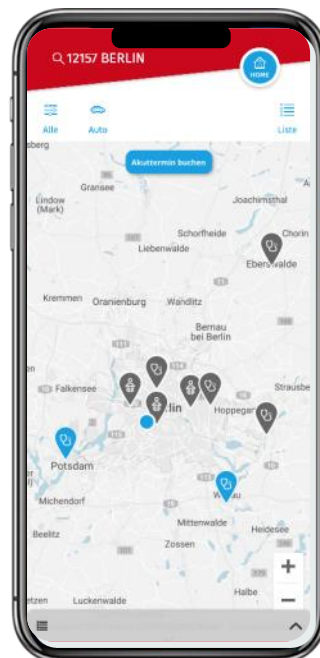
12157 BERLIN

HOME

Alle

Auto

Liste

Akuttermin buchen

sberg

Gransee

Lindow (Mark)

Joachimsthal

Schorfheide

Chorin

Liebenwalde

Eberswalde

Kremmen

Oranienburg

Wandlitz

Bernau bei Berlin

Falkensee

rlin

Strausbe

Hoppegar

Potsdam

Michendorf

Wildau

Mittenwalde

Heidesee

Beelitz

Zossen

Halbe

Luckenwalde

etzen

+

−